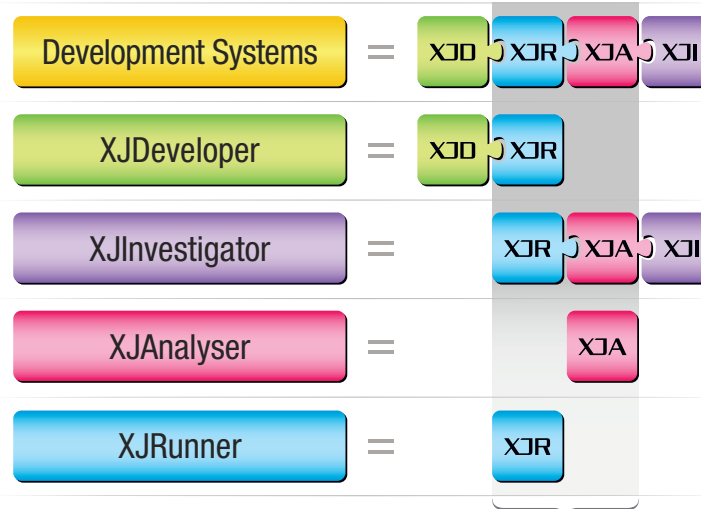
| | | | | | |
|---|---|---|---|---|---|
| Development Systems | = | XJD | XJR | XJA | XJI |
| XJDeveloper | = | XJD | XJR | | |
| XJInvestigator | = | | XJR | XJA | XJI |
| XJAnalyser | = | | | XJA | |
| XJRunner | = | | XJR | | |